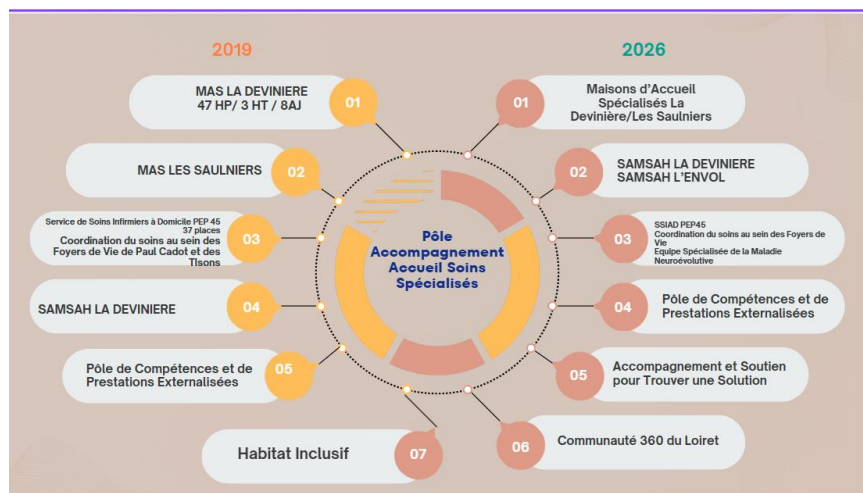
2019

2026

MAS LA DEVINIERE
47 HP/ 3 HT / 8AJ

01

01

Maisons d'Accueil Spécialisés La Devinière/Les Saulniers

MAS LES SAULNIERS

02

02

SAMSAH LA DEVINIERE
SAMSAH L'ENVOL

Service de Soins Infirmiers à Domicile PEP 45
37 places
Coordination du soins au sein des Foyers de Vie de Paul Cadot et des Tisons

03

03

SSIAD PEP45
Coordination du soins au sein des Foyers de Vie
Equipe Spécialisée de la Maladie Neuroévolutive

Pôle Accompagnement Accueil Soins Spécialisés

SAMSAH LA DEVINIERE

04

04

Pôle de Compétences et de Prestations Externalisées

Pôle de Compétences et de Prestations Externalisées

05

05

Accompagnement et Soutien pour Trouver une Solution

Habitat Inclusif

07

06

Communauté 360 du Loiret